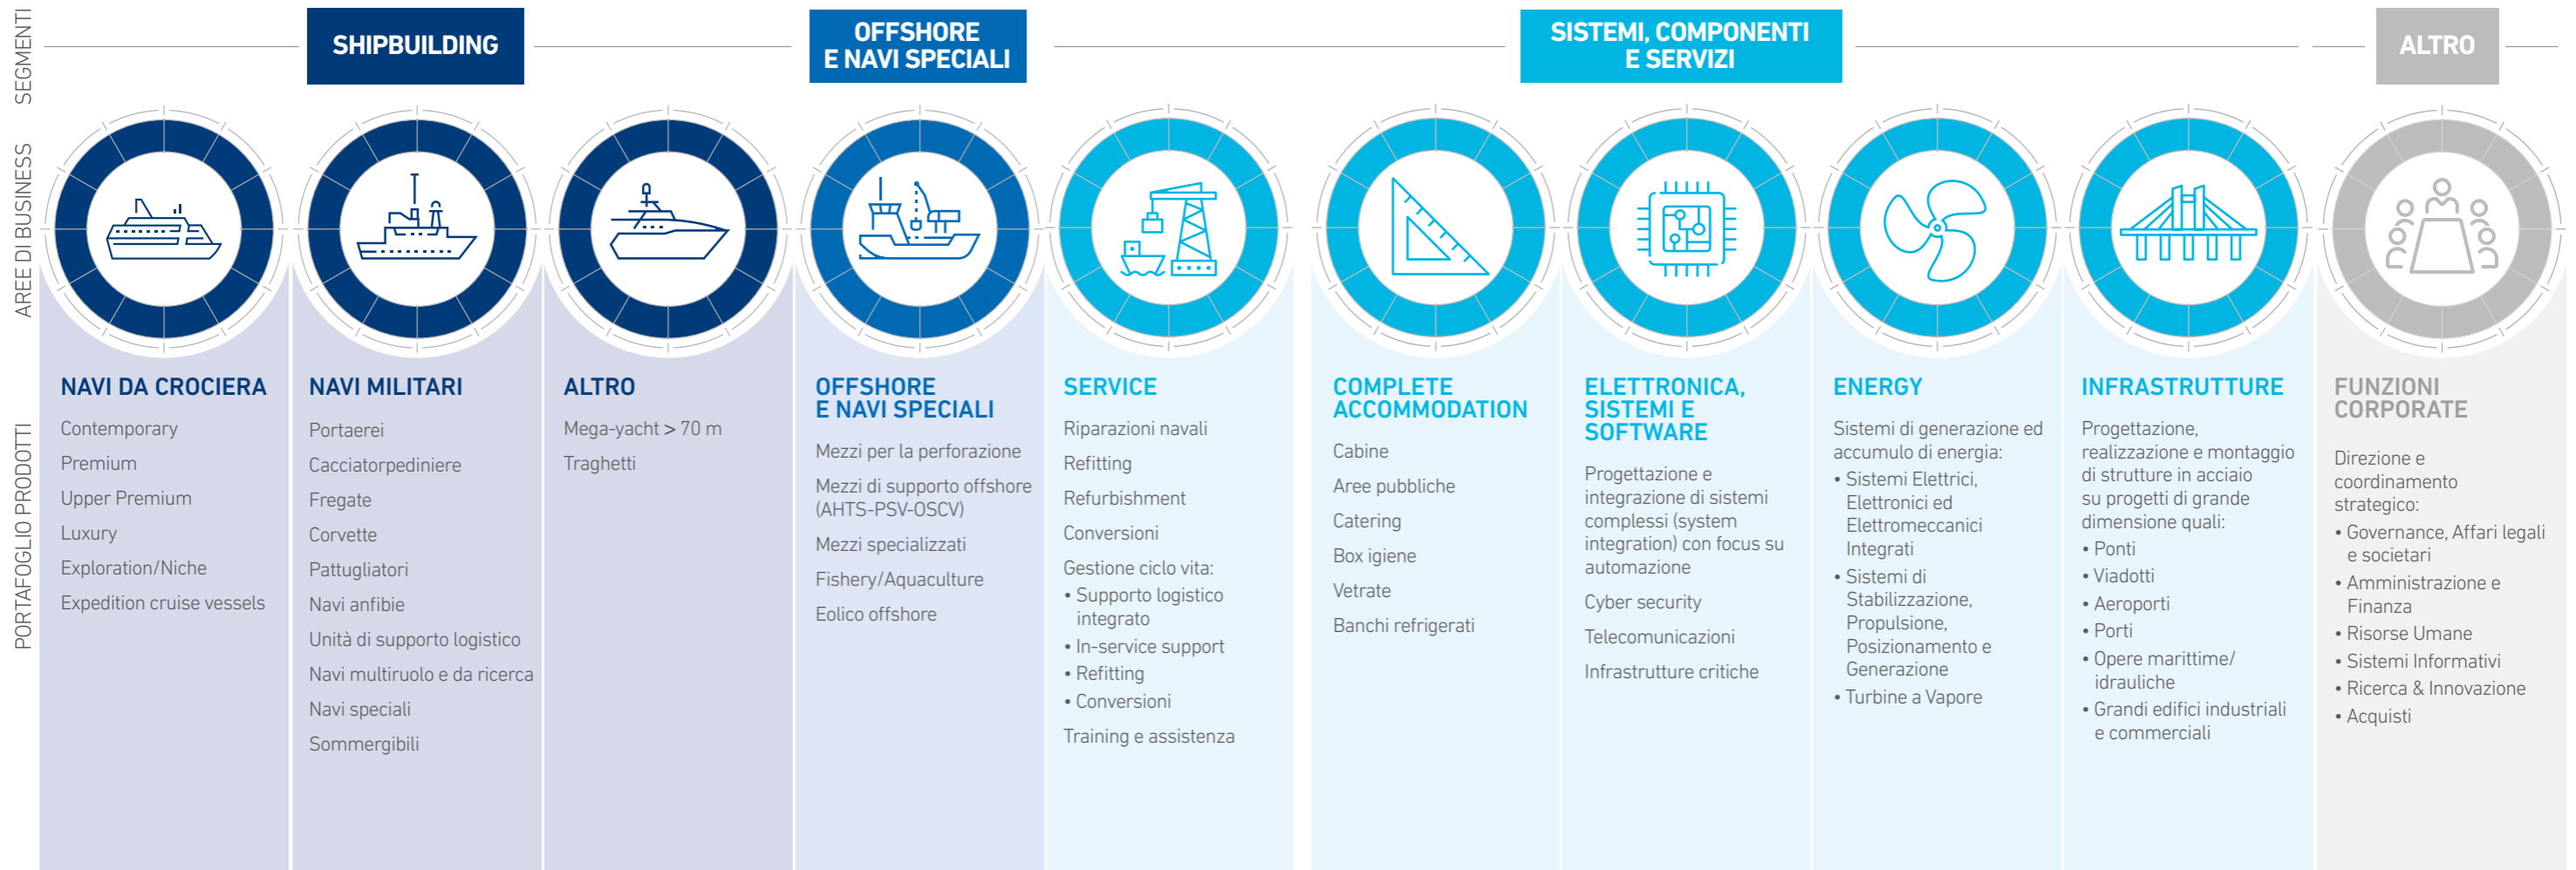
SEGMENTI

AREE DI BUSINESS

PORTAFOGLIO PRODOTTI

SHIPBUILDING

OFFSHORE E NAVI SPECIALI

SISTEMI, COMPONENTI E SERVIZI

ALTRO

NAVI DA CROCIERA

Contemporary

Premium

Upper Premium

Luxury

Exploration/Niche

Expedition cruise vessels

NAVI MILITARI

Portaerei

Cacciatorpediniere

Fregate

Corvette

Pattugliatori

Navi anfibie

Unità di supporto logistico

Navi multiruolo e da ricerca

Navi speciali

Sommergibili

ALTRO

Mega-yacht > 70 m

Traghetti

OFFSHORE E NAVI SPECIALI

Mezzi per la perforazione

Mezzi di supporto offshore (AHTS-PSV-OSCV)

Mezzi specializzati

Fishery/Aquaculture

Eolico offshore

SERVICE

Riparazioni navali

Refitting

Refurbishment

Conversioni

Gestione ciclo vita:
• Supporto logistico integrato
• In-service support
• Refitting
• Conversioni

Training e assistenza

COMPLETE ACCOMMODATION

Cabine

Aree pubbliche

Catering

Box igiene

Vetrate

Banchi refrigerati

ELETTRONICA, SISTEMI E SOFTWARE

Progettazione e integrazione di sistemi complessi (system integration) con focus su automazione

Cyber security

Telecomunicazioni

Infrastrutture critiche

ENERGY

Sistemi di generazione ed accumulo di energia:
• Sistemi Elettrici, Elettronici ed Elettromeccanici Integrati
• Sistemi di Stabilizzazione, Propulsione, Posizionamento e Generazione
• Turbine a Vapore

INFRASTRUTTURE

Progettazione, realizzazione e montaggio di strutture in acciaio su progetti di grande dimensione quali:
• Ponti
• Viadotti
• Aeroporti
• Porti
• Opere marittime/ idrauliche
• Grandi edifici industriali e commerciali

FUNZIONI CORPORATE

Direzione e coordinamento strategico:
• Governance, Affari legali e societari
• Amministrazione e Finanza
• Risorse Umane
• Sistemi Informativi
• Ricerca & Innovazione
• Acquisti